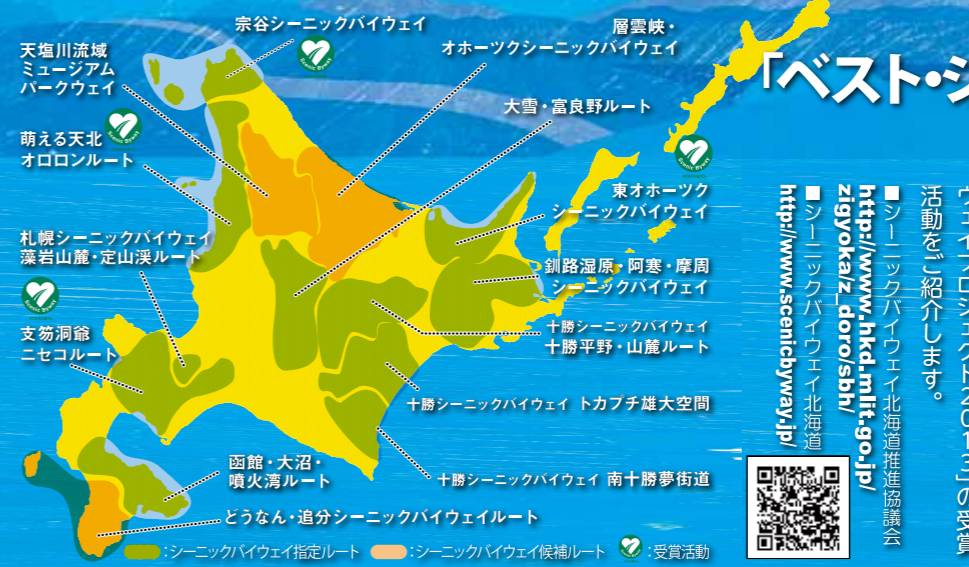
宗谷シーニックバイウェイ

層雲峡・オホーツクシーニックバイウェイ

天塩川流域ミュージアムパークウェイ

大雪・富良野ルート

萌える天北オロロンルート

東オホーツクシーニックバイウェイ

札幌シーニックバイウェイ藻岩山麓・定山渓ルート

釧路湿原・阿寒・摩周シーニックバイウェイ

支笏洞爺ニセコルート

十勝シーニックバイウェイ十勝平野・山麓ルート

十勝シーニックバイウェイ トカプチ雄大空間

函館・大沼・噴火湾ルート

十勝シーニックバイウェイ 南十勝夢街道

どうなん・追分シーニックバイウェイルート

:シーニックバイウェイ指定ルート :シーニックバイウェイ候補ルート :受賞活動

「ベスト・シ

ウェイプロジェクト2013」の受賞活動をご紹介します。

■シーニックバイウェイ北海道推進協議会
http://www.hkd.mlit.go.jp/zigyoka/z_doro/sbh/
■シーニックバイウェイ北海道
http://www.scenicbyway.jp/